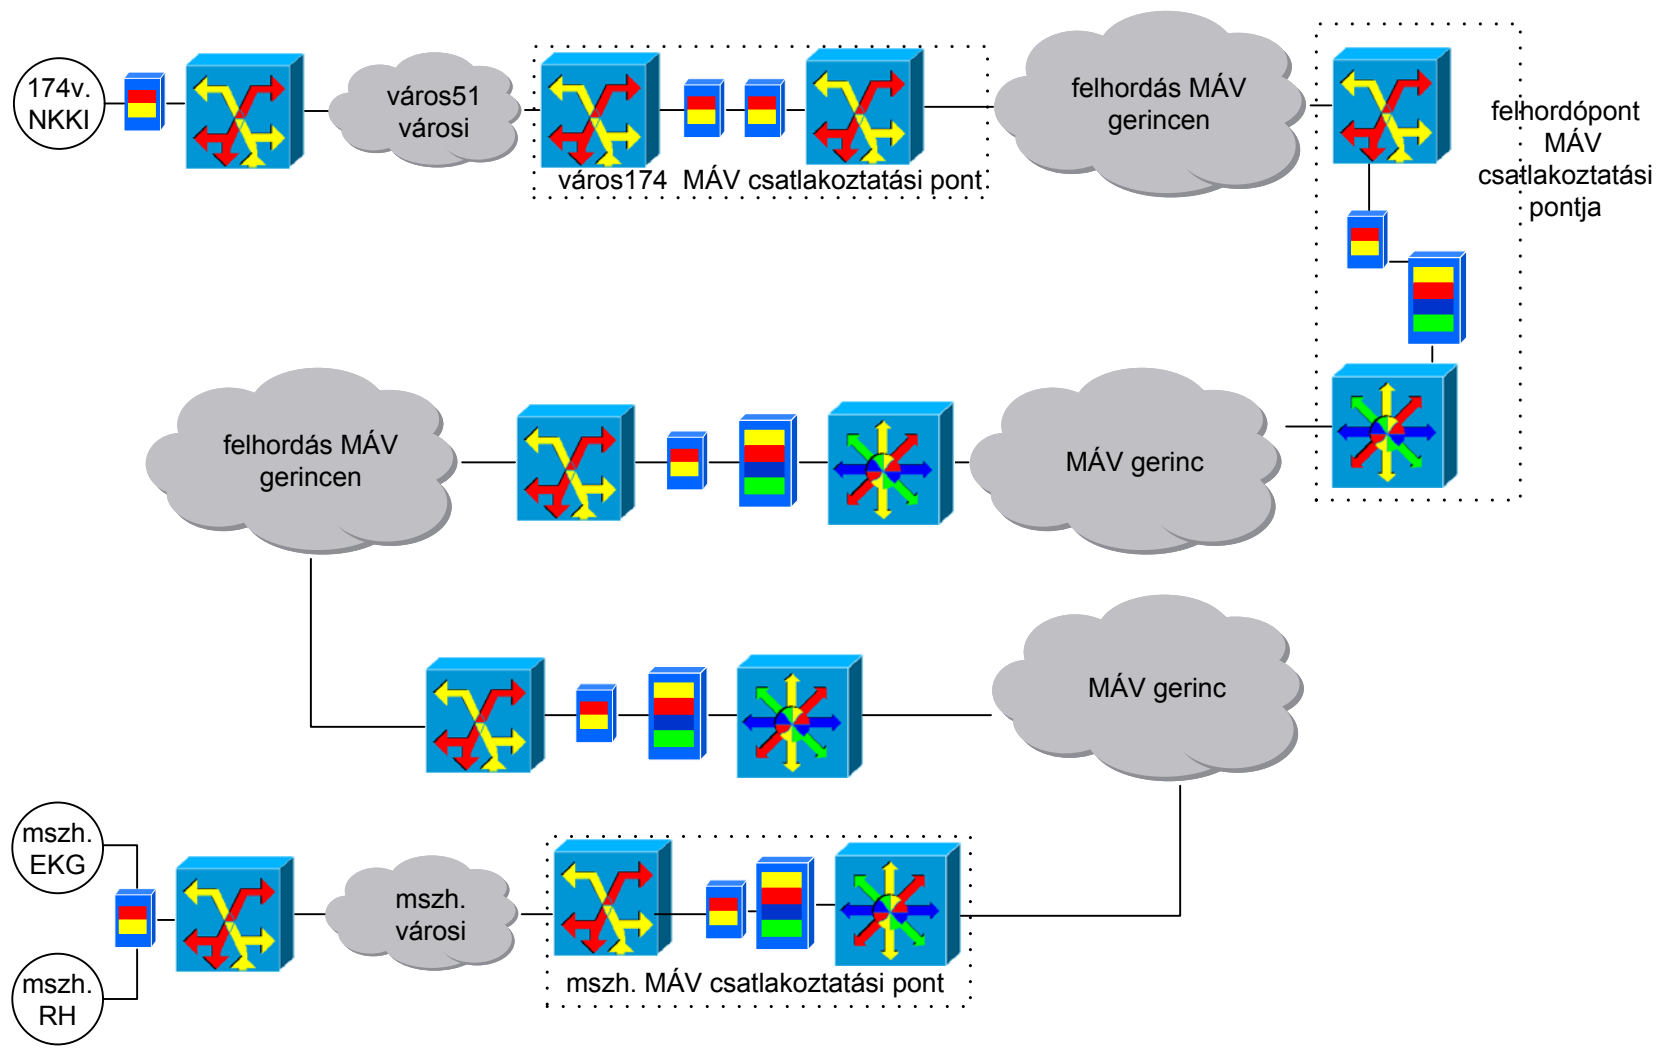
174v. NKKI

város51 városi

város174 MÁV csatlakoztatási pont

felhordás MÁV gerincen

felhordópont MÁV csatlakoztatási pontja

felhordás MÁV gerincen

MÁV gerinc

MÁV gerinc

mszh. EKG

mszh. RH

mszh. városi

mszh. MÁV csatlakoztatási pont